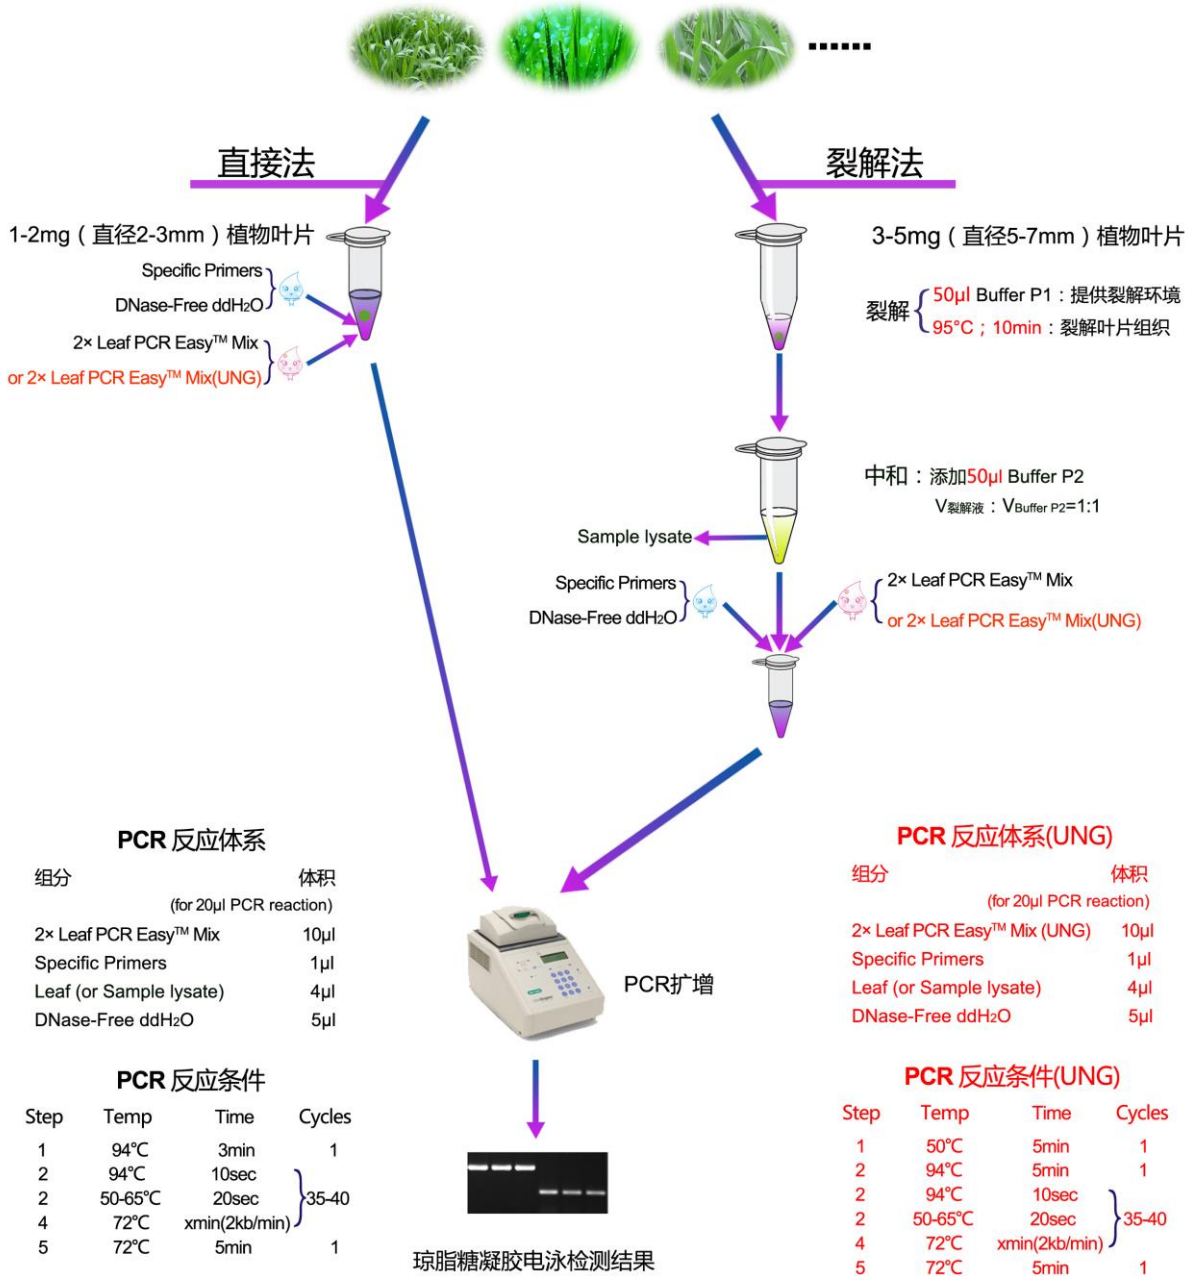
......

直接法

裂解法

1-2mg（直径2-3mm）植物叶片

Specific Primers
DNase-Free ddH2O

2× Leaf PCR Easy™ Mix
or 2× Leaf PCR Easy™ Mix(UNG)

3-5mg（直径5-7mm）植物叶片

裂解 50μl Buffer P1：提供裂解环境
95°C；10min：裂解叶片组织

中和：添加50μl Buffer P2
V裂解液：VBuffer P2=1:1

Sample lysate

Specific Primers
DNase-Free ddH2O

2× Leaf PCR Easy™ Mix
or 2× Leaf PCR Easy™ Mix(UNG)

PCR 反应体系

| 组分 | 体积 (for 20μl PCR reaction) |
|---|---|
| 2× Leaf PCR Easy™ Mix | 10μl |
| Specific Primers | 1μl |
| Leaf (or Sample lysate) | 4μl |
| DNase-Free ddH2O | 5μl |

PCR扩增

PCR 反应体系(UNG)

| 组分 | 体积 (for 20μl PCR reaction) |
|---|---|
| 2× Leaf PCR Easy™ Mix (UNG) | 10μl |
| Specific Primers | 1μl |
| Leaf (or Sample lysate) | 4μl |
| DNase-Free ddH2O | 5μl |

PCR 反应条件

| Step | Temp | Time | Cycles |
|---|---|---|---|
| 1 | 94°C | 3min | 1 |
| 2 | 94°C | 10sec | 35-40 |
| 2 | 50-65°C | 20sec | |
| 4 | 72°C | xmin(2kb/min) | |
| 5 | 72°C | 5min | 1 |

琼脂糖凝胶电泳检测结果

PCR 反应条件(UNG)

| Step | Temp | Time | Cycles |
|---|---|---|---|
| 1 | 50°C | 5min | 1 |
| 2 | 94°C | 5min | 1 |
| 2 | 94°C | 10sec | 35-40 |
| 2 | 50-65°C | 20sec | |
| 4 | 72°C | xmin(2kb/min) | |
| 5 | 72°C | 5min | 1 |